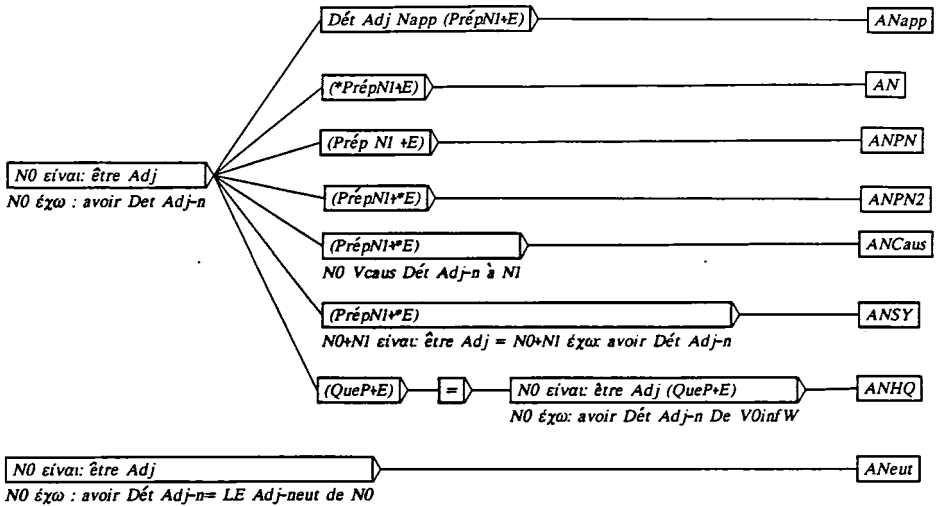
N0 είναι: être Adj
N0 έχω : avoir Det Adj-n

Dét Adj Napp (PrépN1+E)
ANapp

(*PrépN1+E)
AN

(Prép N1 +E)
ANPN

(PrépN1+*E)
ANPN2

(PrépN1+*E)
N0 Vcaus Dét Adj-n à N1
ANCaus

(PrépN1+*E)
N0+N1 είναι: être Adj = N0+N1 έχω: avoir Dét Adj-n
ANSY

(QueP+E)
=
N0 είναι: être Adj (QueP+E)
N0 έχω: avoir Dét Adj-n De V0infW
ANHQ

N0 είναι: être Adj
N0 έχω : avoir Dét Adj-n= LE Adj-neut de N0
ANeut